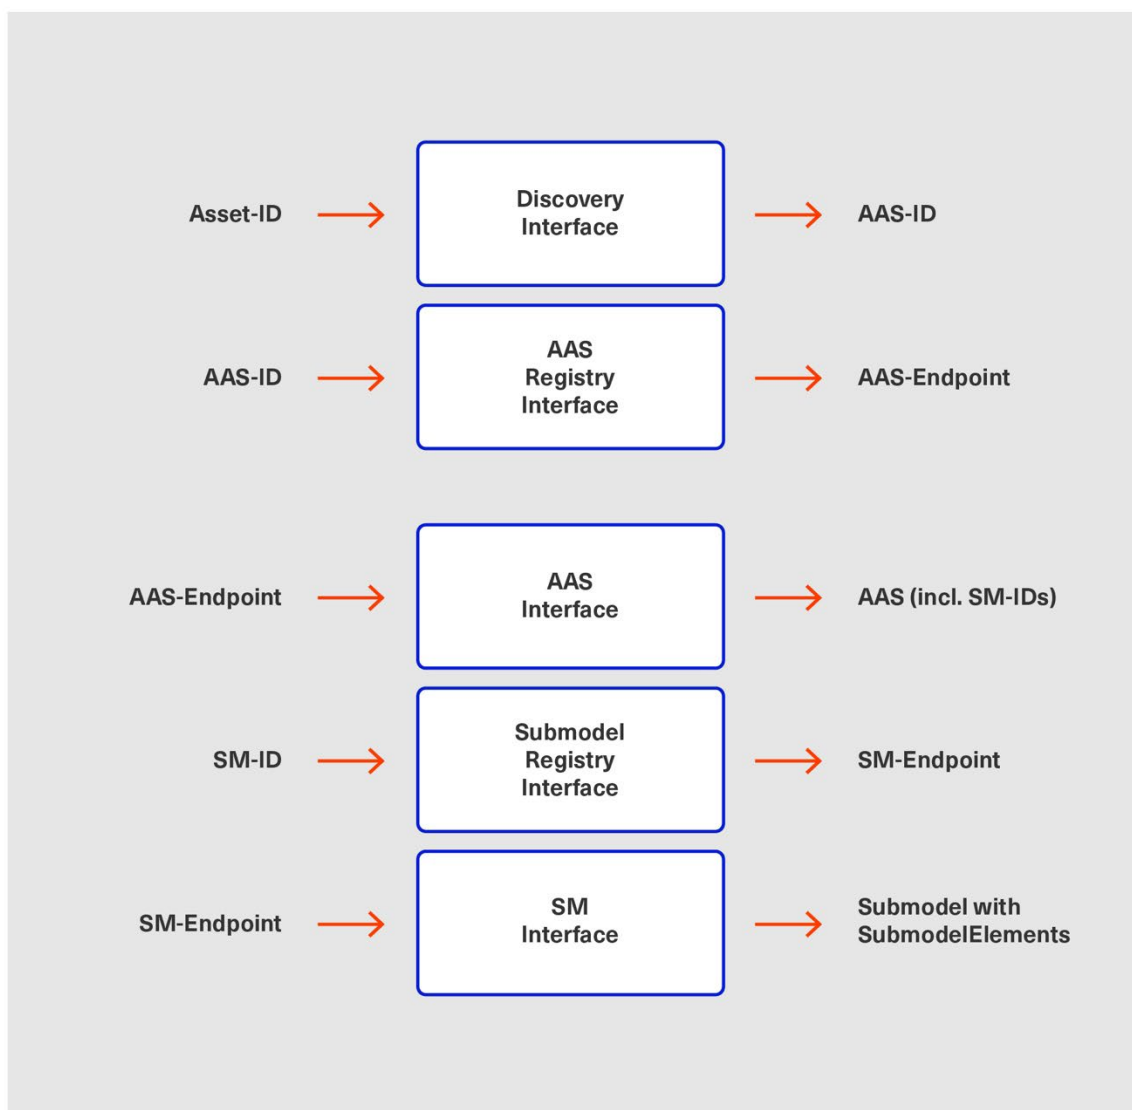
Asset-ID → Discovery Interface → AAS-ID

AAS-ID → AAS Registry Interface → AAS-Endpoint

AAS-Endpoint → AAS Interface → AAS (incl. SM-IDs)

SM-ID → Submodel Registry Interface → SM-Endpoint

SM-Endpoint → SM Interface → Submodel with SubmodelElements